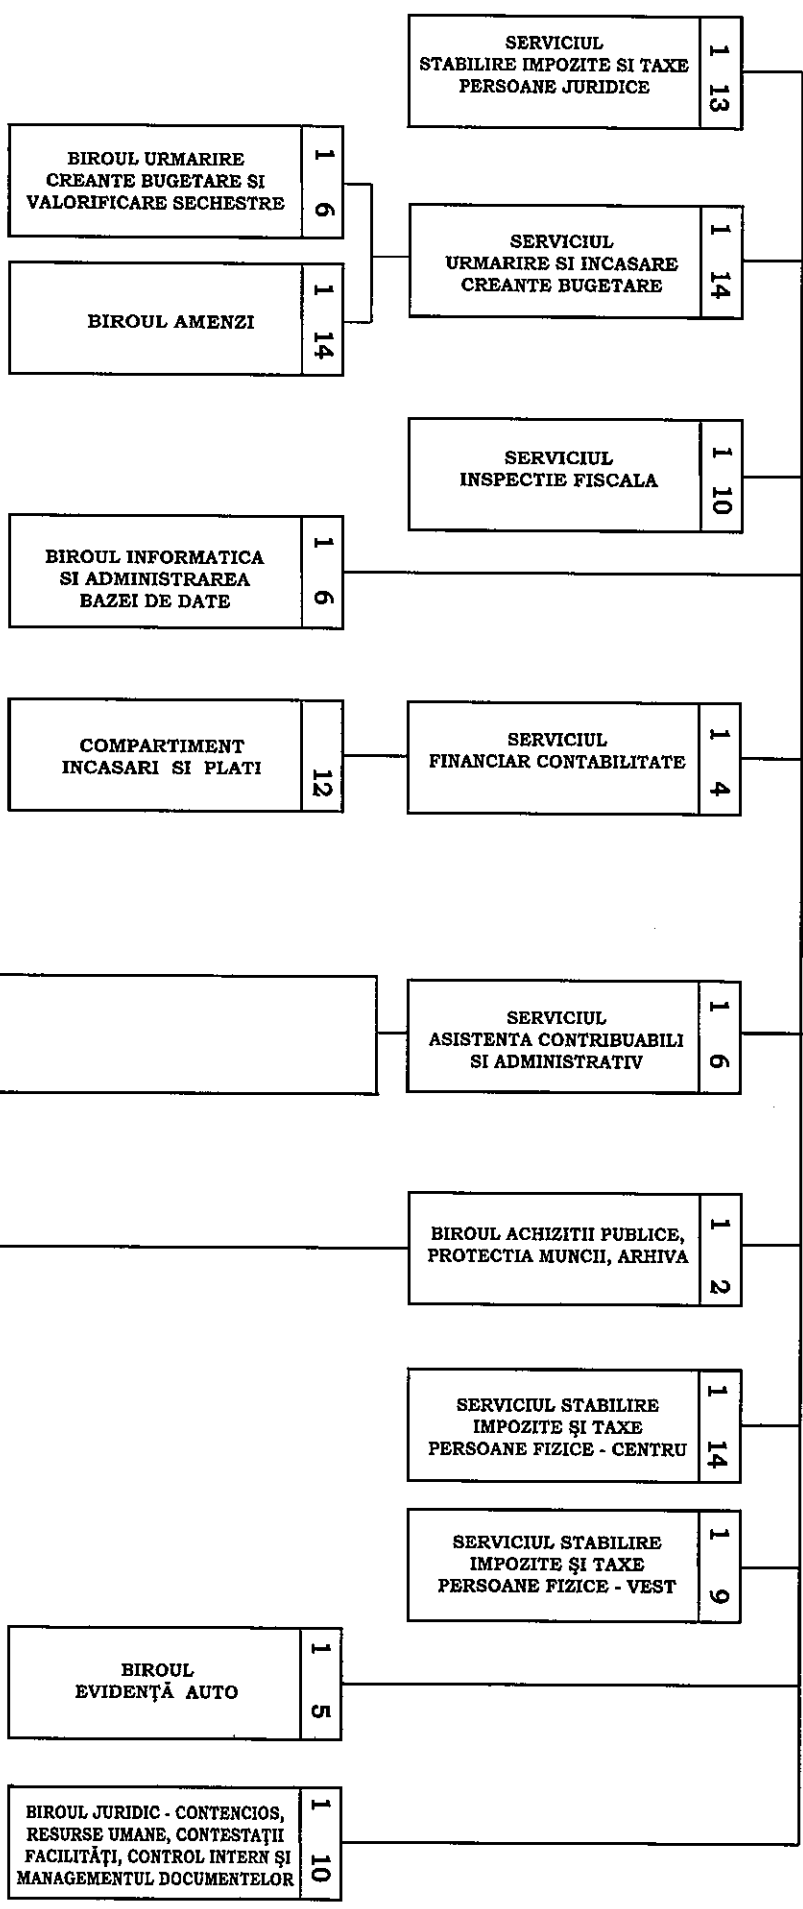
SERVICIUL STABILIRE IMPOZITE SI TAXE PERSOANE JURIDICE
1
13

BIROUL URMARIRE CREANTE BUGETARE SI VALORIFICARE SECHESTRE
1
6

SERVICIUL URMARIRE SI INCASARE CREANTE BUGETARE
1
14

BIROUL AMENZI
1
14

SERVICIUL INSPECTIE FISCALA
1
10

BIROUL INFORMATICA SI ADMINISTRAREA BAZEI DE DATE
1
6

COMPARTIMENT INCASARI SI PLATI
12

SERVICIUL FINANCIAR CONTABILITATE
1
4

SERVICIUL ASISTENTA CONTRIBUABILI SI ADMINISTRATIV
1
6

BIROUL ACHIZITII PUBLICE, PROTECTIA MUNCII, ARHIVA
1
2

SERVICIUL STABILIRE IMPOZITE ŞI TAXE PERSOANE FIZICE - CENTRU
1
14

SERVICIUL STABILIRE IMPOZITE ŞI TAXE PERSOANE FIZICE - VEST
1
9

BIROUL EVIDENŢĂ AUTO
1
5

BIROUL JURIDIC - CONTENCIOS, RESURSE UMANE, CONTESTAŢII FACILITĂŢI, CONTROL INTERN ŞI MANAGEMENTUL DOCUMENTELOR
1
10